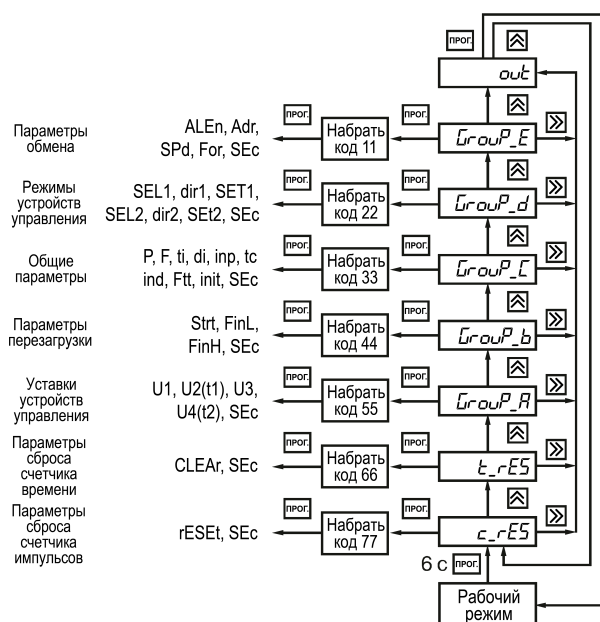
прог.

out

Параметры обмена
ALEn, Adr, SPd, For, SEc
прог.
Набрать код 11
прог.
GrouP_E

Режимы устройств управления
SEL1, dir1, SET1, SEL2, dir2, SEt2, SEc
прог.
Набрать код 22
прог.
GrouP_d

Общие параметры
P, F, ti, di, inp, tc ind, Ftt, init, SEc
прог.
Набрать код 33
прог.
GrouP_C

Параметры перезагрузки
Strt, FinL, FinH, SEc
прог.
Набрать код 44
прог.
GrouP_b

Уставки устройств управления
U1, U2(t1), U3, U4(t2), SEc
прог.
Набрать код 55
прог.
GrouP_A

Параметры сброса счетчика времени
CLEAr, SEc
прог.
Набрать код 66
t_rES

Параметры сброса счетчика импульсов
rESEt, SEc
прог.
Набрать код 77
прог.
c_rES

6 с прог.

Рабочий режим